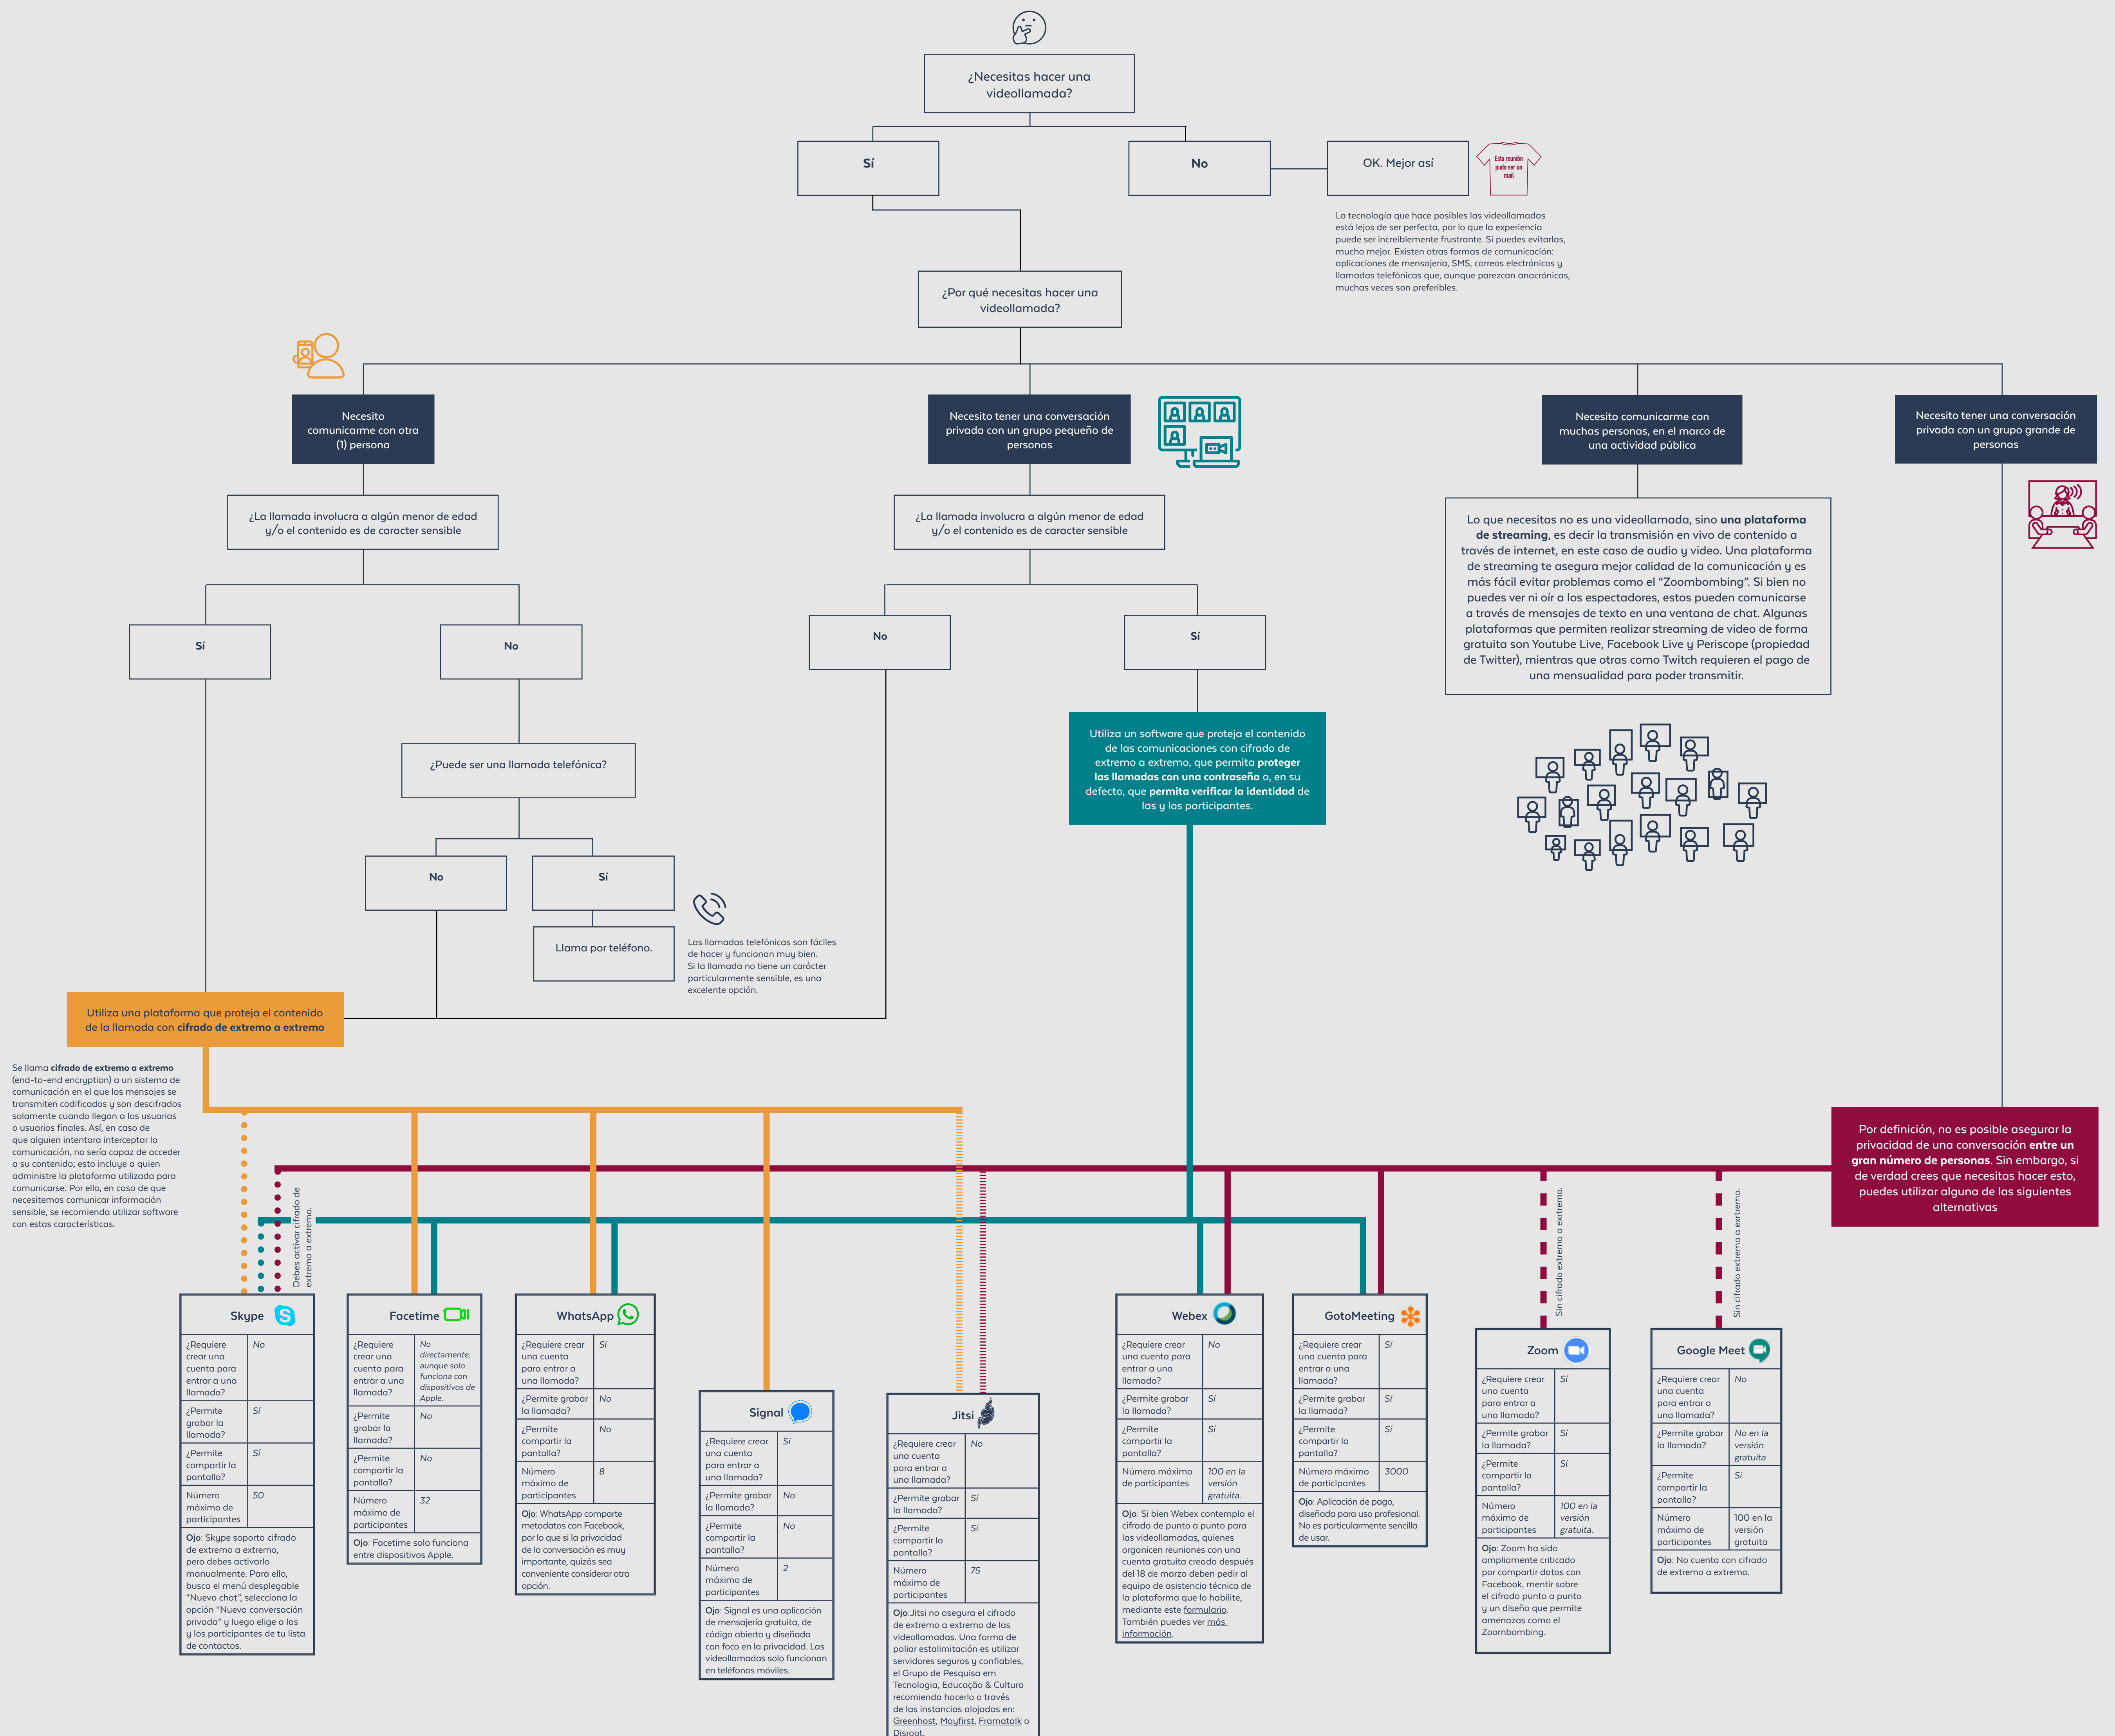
¿Necesitas hacer una videollamada?

Sí

No

OK. Mejor así

Esta reunión pudo ser un mail

La tecnología que hace posibles las videollamadas está lejos de ser perfecta, por lo que la experiencia puede ser increíblemente frustrante. Si puedes evitarlas, mucho mejor. Existen otras formas de comunicación: aplicaciones de mensajería, SMS, correos electrónicos y llamadas telefónicas que, aunque parezcan anacrónicas, muchas veces son preferibles.

¿Por qué necesitas hacer una videollamada?

Necesito comunicarme con otra (1) persona

Necesito tener una conversación privada con un grupo pequeño de personas

Necesito comunicarme con muchas personas, en el marco de una actividad pública

Necesito tener una conversación privada con un grupo grande de personas

¿La llamada involucra a algún menor de edad y/o el contenido es de caracter sensible

¿La llamada involucra a algún menor de edad y/o el contenido es de caracter sensible

Lo que necesitas no es una videollamada, sino **una plataforma de streaming**, es decir la transmisión en vivo de contenido a través de internet, en este caso de audio y video. Una plataforma de streaming te asegura mejor calidad de la comunicación y es más fácil evitar problemas como el “Zoombombing”. Si bien no puedes ver ni oír a los espectadores, estos pueden comunicarse a través de mensajes de texto en una ventana de chat. Algunas plataformas que permiten realizar streaming de video de forma gratuita son Youtube Live, Facebook Live y Periscope (propiedad de Twitter), mientras que otras como Twitch requieren el pago de una mensualidad para poder transmitir.

Sí

No

No

Sí

¿Puede ser una llamada telefónica?

Utiliza un software que proteja el contenido de las comunicaciones con cifrado de extremo a extremo, que permita **proteger las llamadas con una contraseña** o, en su defecto, que **permita verificar la identidad** de las y los participantes.

No

Sí

Llama por teléfono.

Las llamadas telefónicas son fáciles de hacer y funcionan muy bien. Si la llamada no tiene un carácter particularmente sensible, es una excelente opción.

Utiliza una plataforma que proteja el contenido de la llamada con **cifrado de extremo a extremo**

Se llama **cifrado de extremo a extremo** (end-to-end encryption) a un sistema de comunicación en el que los mensajes se transmiten codificados y son descifrados solamente cuando llegan a los usuarios o usuarios finales. Así, en caso de que alguien intentara interceptar la comunicación, no sería capaz de acceder a su contenido; esto incluye a quien administre la plataforma utilizada para comunicarse. Por ello, en caso de que necesitemos comunicar información sensible, se recomienda utilizar software con estas características.

Por definición, no es posible asegurar la privacidad de una conversación **entre un gran número de personas**. Sin embargo, si de verdad crees que necesitas hacer esto, puedes utilizar alguna de las siguientes alternativas

Debes activar cifrado de extremo a extremo.

Sin cifrado extremo a extremo.

Sin cifrado extremo a extremo.

Skype
| ¿Requiere crear una cuenta para entrar a una llamada? | No |
|---|---|
| ¿Permite grabar la llamada? | Sí |
| ¿Permite compartir la pantalla? | Sí |
| Número máximo de participantes | 50 |

**Ojo**: Skype soporta cifrado de extremo a extremo, pero debes activarlo manualmente. Para ello, busca el menú desplegable “Nuevo chat”, selecciona la opción “Nueva conversación privada” y luego elige a las y los participantes de tu lista de contactos.

Facetime
| ¿Requiere crear una cuenta para entrar a una llamada? | No directamente, aunque solo funciona con dispositivos de Apple. |
|---|---|
| ¿Permite grabar la llamada? | No |
| ¿Permite compartir la pantalla? | No |
| Número máximo de participantes | 32 |

**Ojo**: Facetime solo funciona entre dispositivos Apple.

WhatsApp
| ¿Requiere crear una cuenta para entrar a una llamada? | Sí |
|---|---|
| ¿Permite grabar la llamada? | No |
| ¿Permite compartir la pantalla? | No |
| Número máximo de participantes | 8 |

**Ojo**: WhatsApp comparte metadatos con Facebook, por lo que si la privacidad de la conversación es muy importante, quizás sea conveniente considerar otra opción.

Signal
| ¿Requiere crear una cuenta para entrar a una llamada? | Sí |
|---|---|
| ¿Permite grabar la llamada? | No |
| ¿Permite compartir la pantalla? | No |
| Número máximo de participantes | 2 |

**Ojo**: Signal es una aplicación de mensajería gratuita, de código abierto y diseñada con foco en la privacidad. Las videollamadas solo funcionan en teléfonos móviles.

Jitsi
| ¿Requiere crear una cuenta para entrar a una llamada? | No |
|---|---|
| ¿Permite grabar la llamada? | Sí |
| ¿Permite compartir la pantalla? | Sí |
| Número máximo de participantes | 75 |

**Ojo**: Jitsi no asegura el cifrado de extremo a extremo de las videollamadas. Una forma de paliar estalimitación es utilizar servidores seguros y confiables, el Grupo de Pesquisa em Tecnologia, Educação & Cultura recomiendo hacerlo a través de las instancias alojadas en: Greenhost, Mayfirst, Framatalk o Disroot.

Webex
| ¿Requiere crear una cuenta para entrar a una llamada? | No |
|---|---|
| ¿Permite grabar la llamada? | Sí |
| ¿Permite compartir la pantalla? | Sí |
| Número máximo de participantes | 100 en la versión gratuita. |

**Ojo**: Si bien Webex contempla el cifrado de punto a punto para las videollamadas, quienes organicen reuniones con una cuenta gratuita creada después del 18 de marzo deben pedir al equipo de asistencia técnica de la plataforma que lo habilite, mediante este formulario. También puedes ver más información.

GotoMeeting
| ¿Requiere crear una cuenta para entrar a una llamada? | Sí |
|---|---|
| ¿Permite grabar la llamada? | Sí |
| ¿Permite compartir la pantalla? | Sí |
| Número máximo de participantes | 3000 |

**Ojo**: Aplicación de pago, diseñada para uso profesional. No es particularmente sencilla de usar.

Zoom
| ¿Requiere crear una cuenta para entrar a una llamada? | Sí |
|---|---|
| ¿Permite grabar la llamada? | Sí |
| ¿Permite compartir la pantalla? | Sí |
| Número máximo de participantes | 100 en la versión gratuita. |

**Ojo**: Zoom ha sido ampliamente criticado por compartir datos con Facebook, mentir sobre el cifrado punto a punto y un diseño que permite amenazas como el Zoombombing.

Google Meet
| ¿Requiere crear una cuenta para entrar a una llamada? | No |
|---|---|
| ¿Permite grabar la llamada? | No en la versión gratuita |
| ¿Permite compartir la pantalla? | Sí |
| Número máximo de participantes | 100 en la versión gratuita |

**Ojo**: No cuenta con cifrado de extremo a extremo.